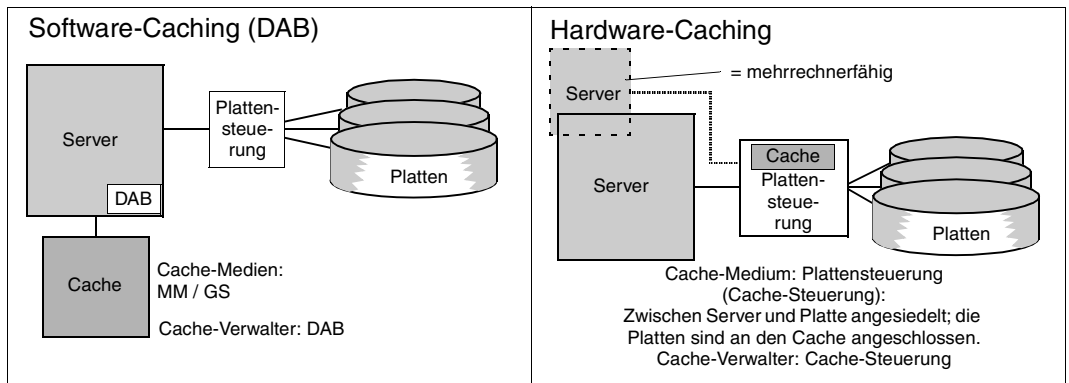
Software-Caching (DAB)

Server

DAB

Plattensteuerung

Platten

Cache

Cache-Medien: MM / GS

Cache-Verwalter: DAB

Hardware-Caching

Server

= mehrrechnerfähig

Server

Cache

Plattensteuerung

Platten

Cache-Medium: Plattensteuerung (Cache-Steuerung): Zwischen Server und Platte angesiedelt; die Platten sind an den Cache angeschlossen. Cache-Verwalter: Cache-Steuerung